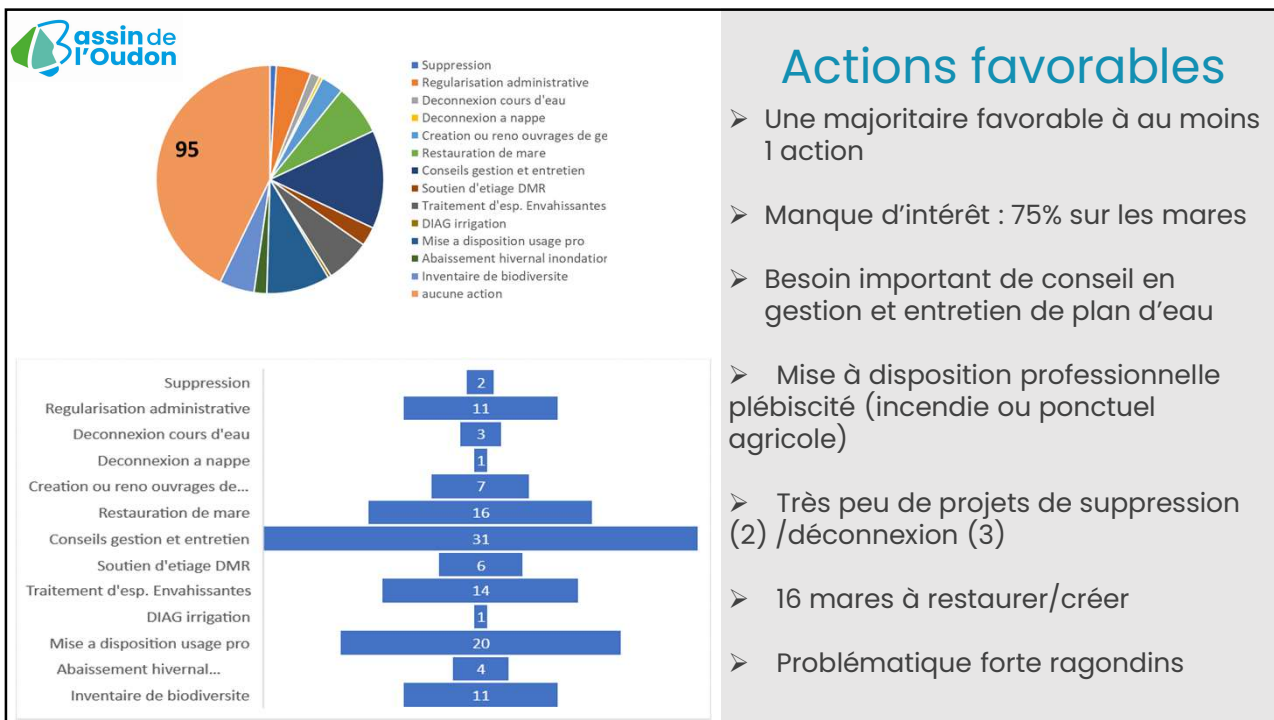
Bassin de l'Oudon

95

Suppression
Regularisation administrative
Deconnexion cours d'eau
Deconnexion a nappe
Creation ou reno ouvrages de ge
Restauration de mare
Conseils gestion et entretien
Soutien d'etiage DMR
Traitement d'esp. Envahissantes
DIAG irrigation
Mise a disposition usage pro
Abaissement hivernal inondatio
Inventaire de biodiversite
aucune action

| | |
|---|---|
| Suppression | 2 |
| Regularisation administrative | 11 |
| Deconnexion cours d'eau | 3 |
| Deconnexion a nappe | 1 |
| Creation ou reno ouvrages de... | 7 |
| Restauration de mare | 16 |
| Conseils gestion et entretien | 31 |
| Soutien d'etiage DMR | 6 |
| Traitement d'esp. Envahissantes | 14 |
| DIAG irrigation | 1 |
| Mise a disposition usage pro | 20 |
| Abaissement hivernal... | 4 |
| Inventaire de biodiversite | 11 |

Actions favorables

➢ Une majoritaire favorable à au moins 1 action

➢ Manque d'intérêt : 75% sur les mares

➢ Besoin important de conseil en gestion et entretien de plan d'eau

➢ Mise à disposition professionnelle plébiscité (incendie ou ponctuel agricole)

➢ Très peu de projets de suppression (2) /déconnexion (3)

➢ 16 mares à restaurer/créer

➢ Problématique forte ragondins